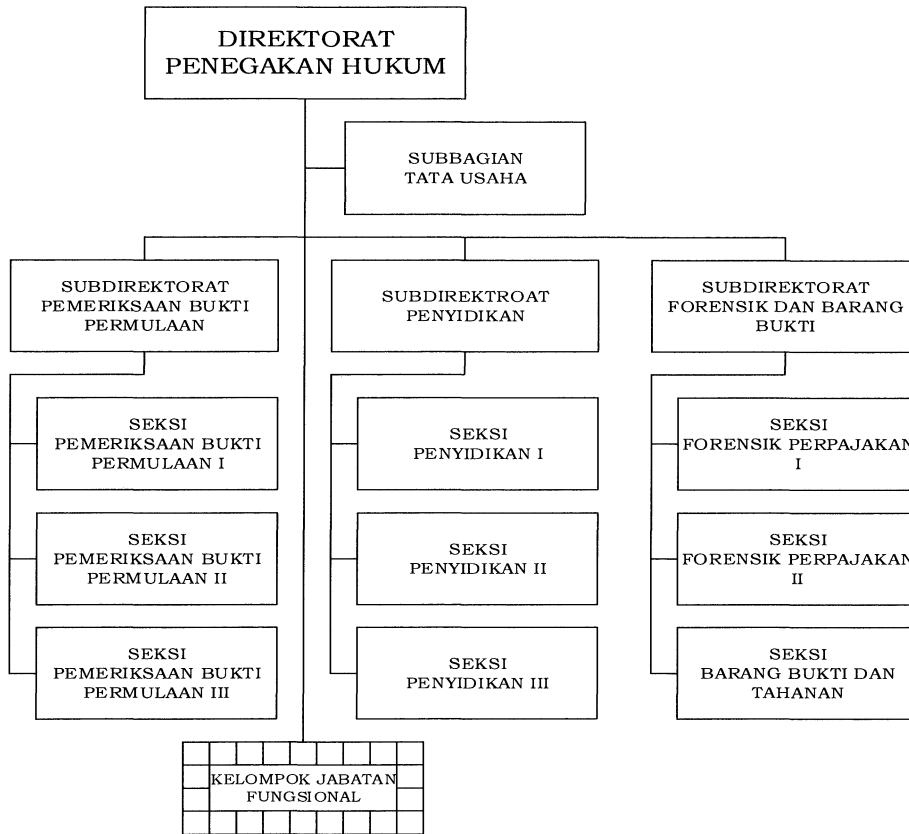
DIREKTORAT PENEGAKAN HUKUM

SUBBAGIAN TATA USAHA

SUBDIREKTORAT PEMERIKSAAN BUKTI PERMULAAN

SEKSI PEMERIKSAAN BUKTI PERMULAAN I

SEKSI PEMERIKSAAN BUKTI PERMULAAN II

SEKSI PEMERIKSAAN BUKTI PERMULAAN III

SUBDIREKTROAT PENYIDIKAN

SEKSI PENYIDIKAN I

SEKSI PENYIDIKAN II

SEKSI PENYIDIKAN III

SUBDIREKTORAT FORENSIK DAN BARANG BUKTI

SEKSI FORENSIK PERPAJAKAN I

SEKSI FORENSIK PERPAJAKAN II

SEKSI BARANG BUKTI DAN TAHANAN

KELOMPOK JABATAN FUNGSIONAL